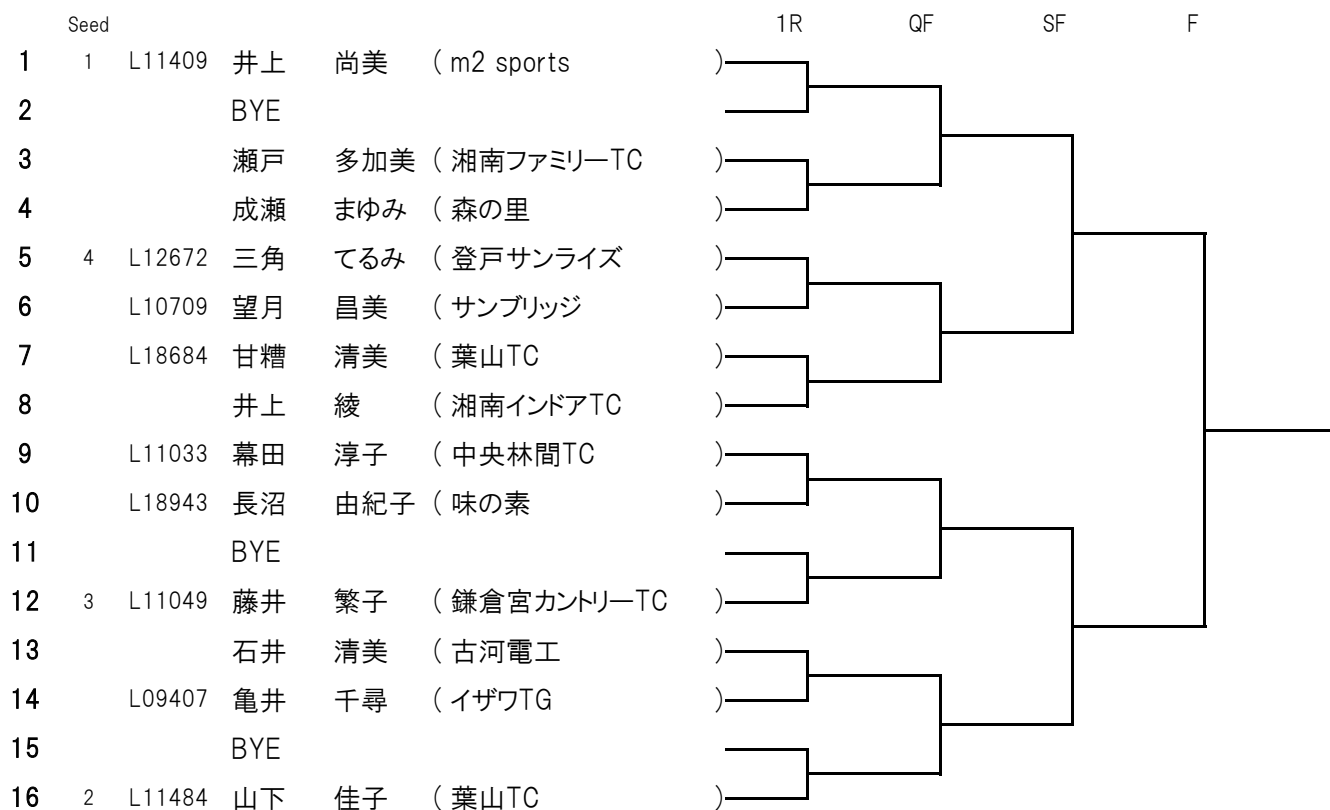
| | Seed | | | | | 1R | QF | SF | F |
|---|---|---|---|---|---|---|---|---|---|
| 1 | 1 | L11409 | 井上 | 尚美 | ( m2 sports ) | | | | |
| 2 | | | BYE | | | | | | |
| 3 | | | 瀬戸 | 多加美 | ( 湘南ファミリーTC ) | | | | |
| 4 | | | 成瀬 | まゆみ | ( 森の里 ) | | | | |
| 5 | 4 | L12672 | 三角 | てるみ | ( 登戸サンライズ ) | | | | |
| 6 | | L10709 | 望月 | 昌美 | ( サンブリッジ ) | | | | |
| 7 | | L18684 | 甘糟 | 清美 | ( 葉山TC ) | | | | |
| 8 | | | 井上 | 綾 | ( 湘南インドアTC ) | | | | |
| 9 | | L11033 | 幕田 | 淳子 | ( 中央林間TC ) | | | | |
| 10 | | L18943 | 長沼 | 由紀子 | ( 味の素 ) | | | | |
| 11 | | | BYE | | | | | | |
| 12 | 3 | L11049 | 藤井 | 繁子 | ( 鎌倉宮カントリーTC ) | | | | |
| 13 | | | 石井 | 清美 | ( 古河電工 ) | | | | |
| 14 | | L09407 | 亀井 | 千尋 | ( イザワTG ) | | | | |
| 15 | | | BYE | | | | | | |
| 16 | 2 | L11484 | 山下 | 佳子 | ( 葉山TC ) | | | | |